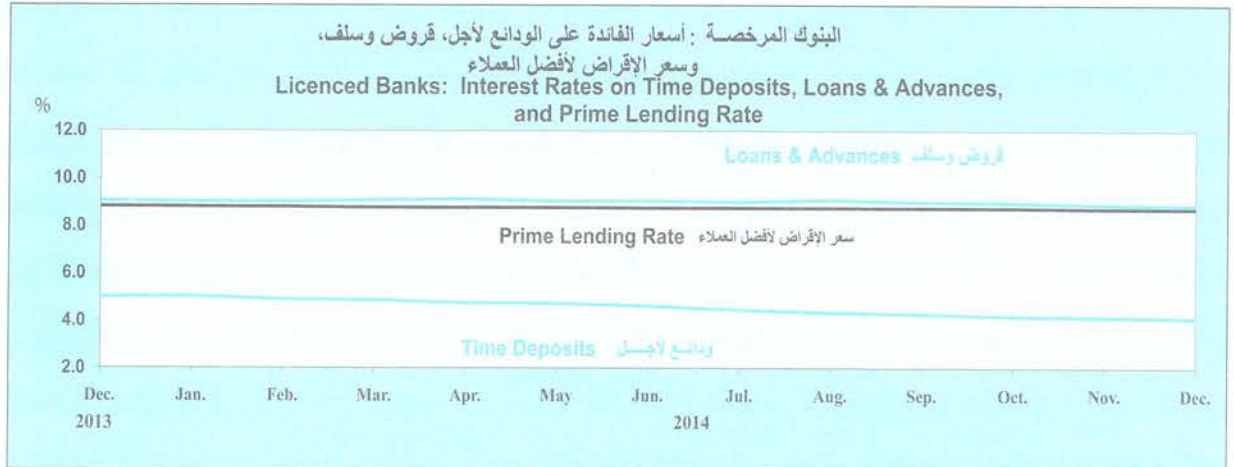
البنوك المرخصة : أسعار الفائدة على الودائع لأجل، قروض وسلف، وسعر الإقراض لأفضل العملاء
Licenced Banks: Interest Rates on Time Deposits, Loans & Advances, and Prime Lending Rate

%
12.0
10.0
8.0
6.0
4.0
2.0

Loans & Advances قروض وسلف

Prime Lending Rate سعر الإقراض لأفضل العملاء

Time Deposits ودائع لأجل

Dec. 2013
Jan.
Feb.
Mar.
Apr.
May
Jun.
Jul.
Aug.
Sep.
Oct.
Nov.
Dec.
2014